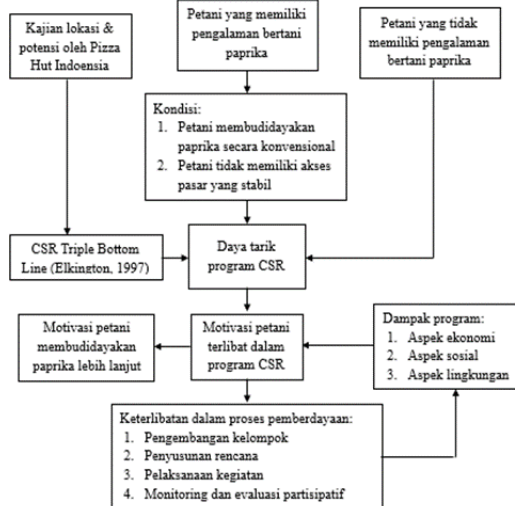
Kajian lokasi & potensi oleh Pizza Hut Indoensia

Petani yang memiliki pengalaman bertani paprika

Petani yang tidak memiliki pengalaman bertani paprika

Kondisi:
1. Petani membudidayakan paprika secara konvensional
2. Petani tidak memiliki akses pasar yang stabil

CSR Triple Bottom Line (Elkington, 1997)

Daya tarik program CSR

Motivasi petani membudidayakan paprika lebih lanjut

Motivasi petani terlibat dalam program CSR

Dampak program:
1. Aspek ekonomi
2. Aspek sosial
3. Aspek lingkungan

Keterlibatan dalam proses pemberdayaan:
1. Pengembangan kelompok
2. Penyusunan rencana
3. Pelaksanaan kegiatan
4. Monitoring dan evaluasi partisipatif